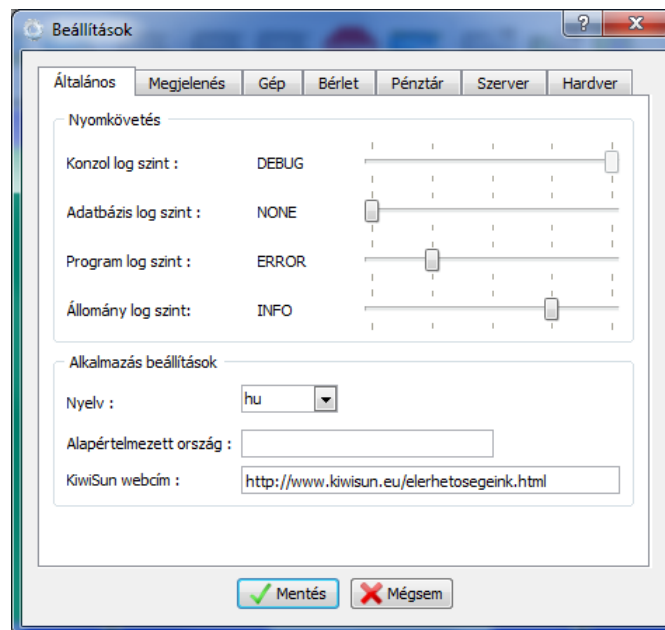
Beállítások

?

Általános | Megjelenés | Gép | Bérlet | Pénztár | Szerver | Hardver

Nyomkövetés

Konzol log szint : DEBUG

Adatbázis log szint : NONE

Program log szint : ERROR

Állomány log szint: INFO

Alkalmazás beállítások

Nyelv : hu

Alapértelmezett ország :

KiwiSun webcím : http://www.kiwisun.eu/elerhetosegeink.html

Mentés | Mégsem